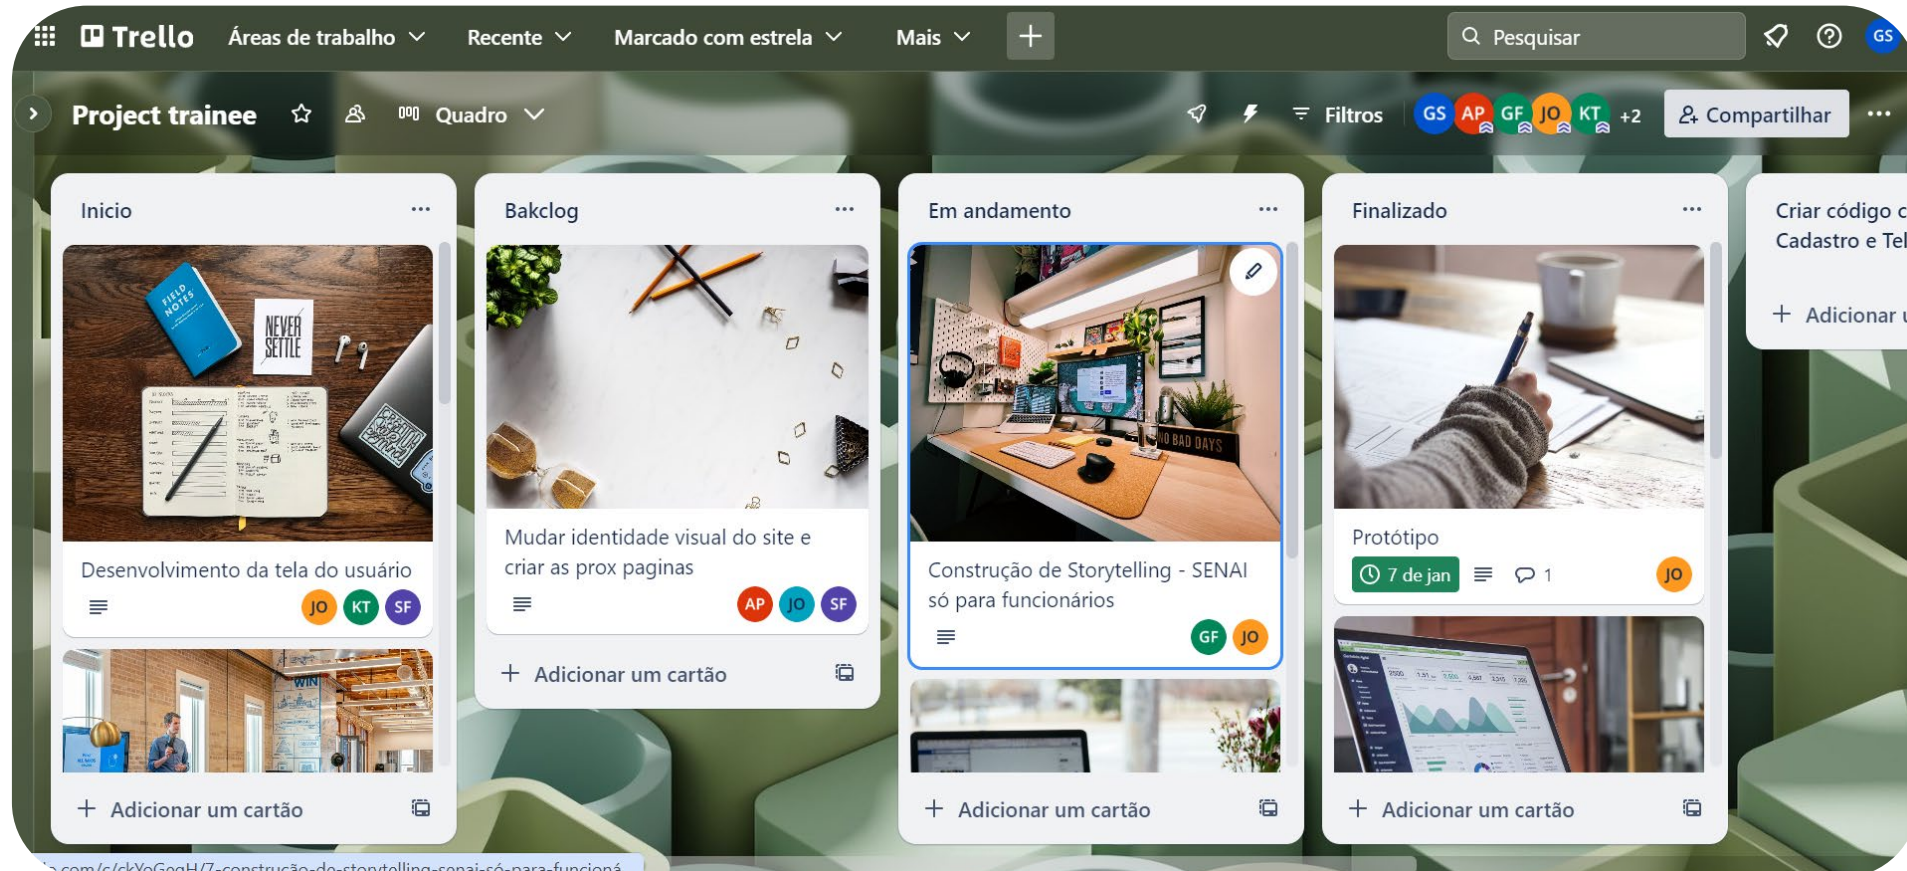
Trello Áreas de trabalho Recente Marcado com estrela Mais +
Pesquisar
GS

Project trainee Quadro
Filtros GS AP GF JO KT +2 Compartilhar ...

Inicio ...
FIELD NOTES
NEVER SETTLE
Desenvolvimento da tela do usuário
JO KT SF
Adicionar um cartão

Bakclog ...
Mudar identidade visual do site e criar as prox paginas
AP JO SF
Adicionar um cartão

Em andamento ...
NO BAD DAYS
Construção de Storytelling - SENAI só para funcionários
GF JO
Adicionar um cartão

Finalizado ...
Protótipo
7 de jan 1
JO
Adicionar um cartão

Criar código c
Cadastro e Tel
Adicionar u

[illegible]o.com/c/ckYoGogH/7-construção-de-storytelling-senai-só-para-funcioná